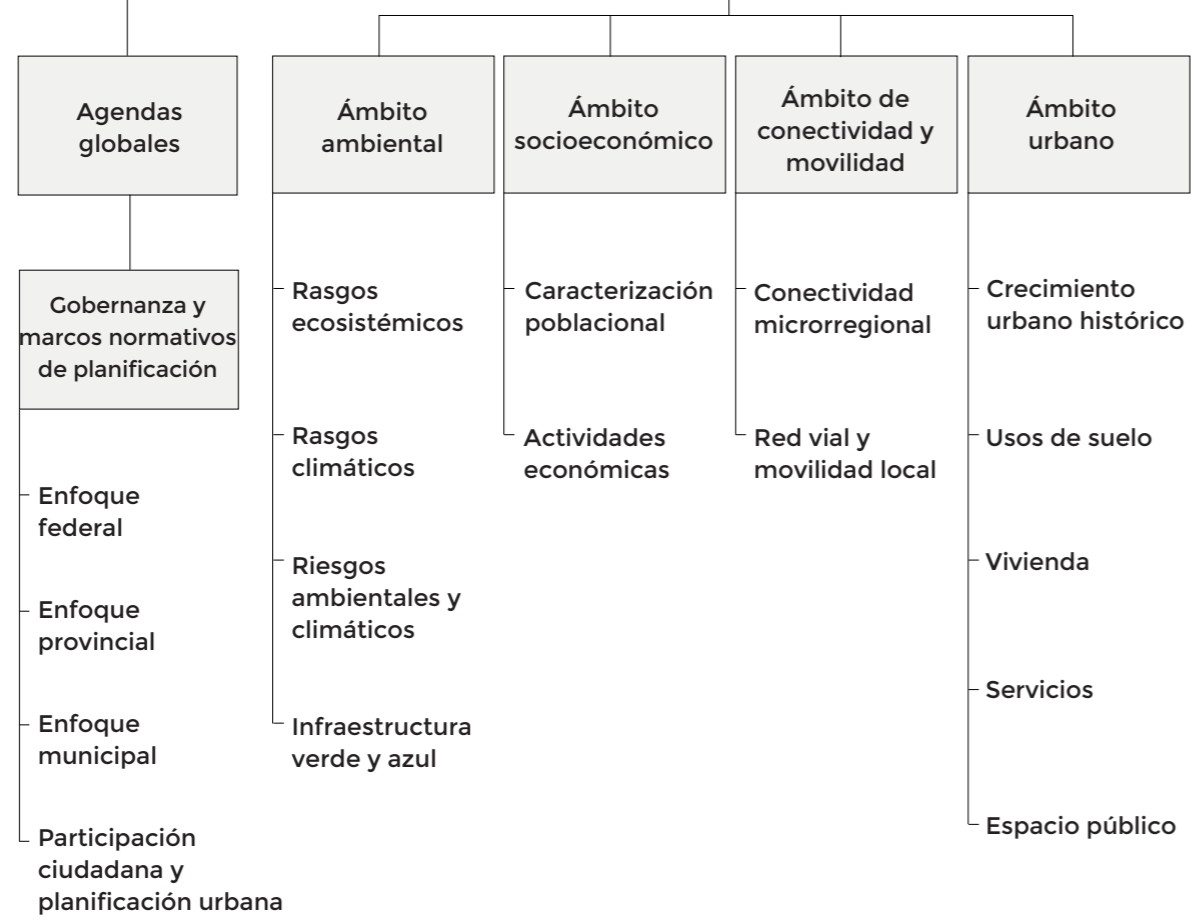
Agendas globales

Gobernanza y marcos normativos de planificación

Enfoque federal

Enfoque provincial

Enfoque municipal

Participación ciudadana y planificación urbana

Ámbito ambiental

Rasgos ecosistémicos

Rasgos climáticos

Riesgos ambientales y climáticos

Infraestructura verde y azul

Ámbito socioeconómico

Caracterización poblacional

Actividades económicas

Ámbito de conectividad y movilidad

Conectividad microrregional

Red vial y movilidad local

Ámbito urbano

Crecimiento urbano histórico

Usos de suelo

Vivienda

Servicios

Espacio público